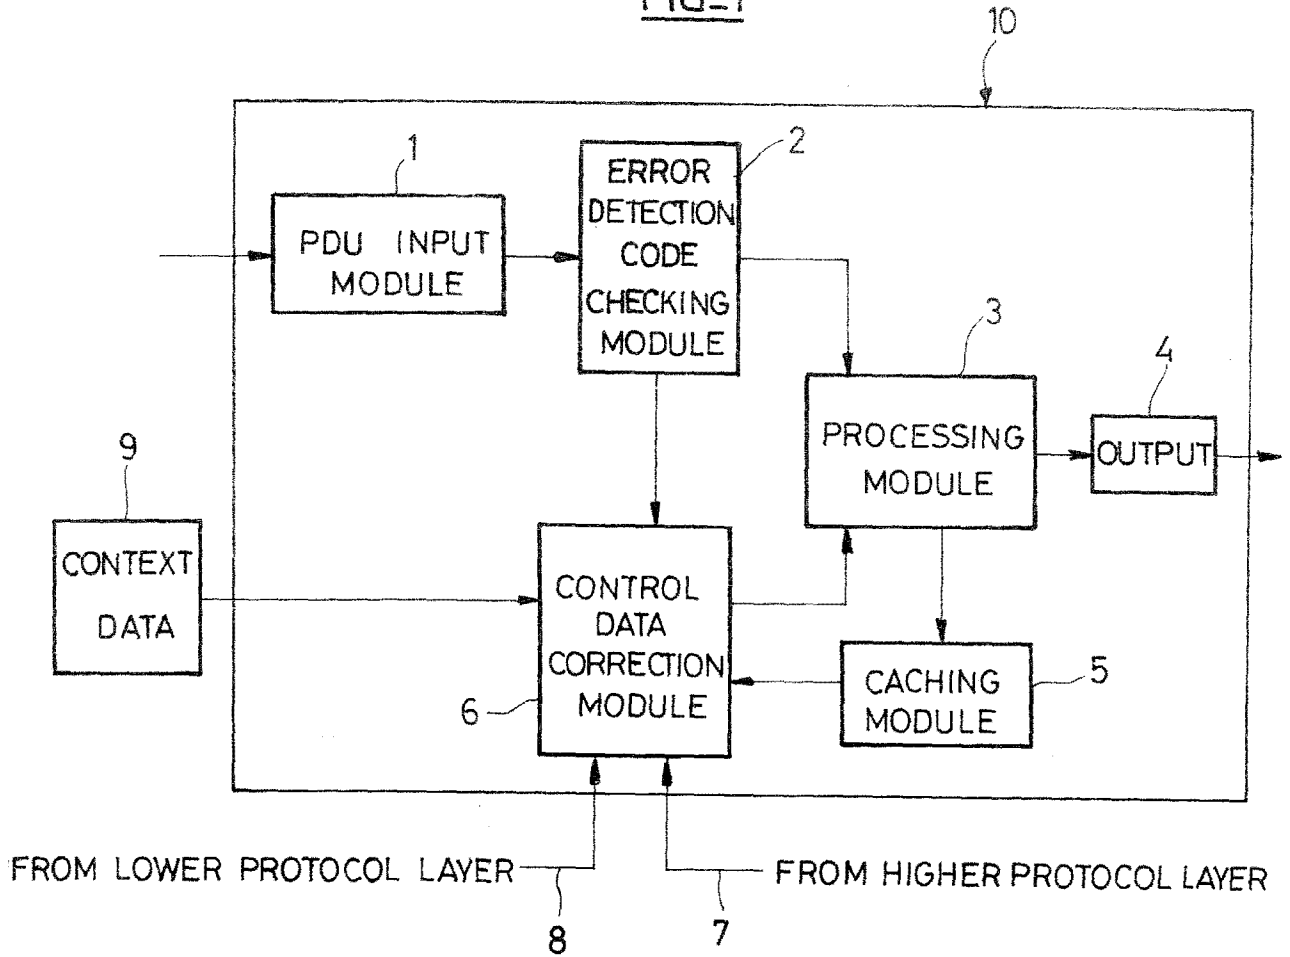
FIG-1

10

1
PDU INPUT MODULE

2
ERROR DETECTION CODE CHECKING MODULE

3
PROCESSING MODULE

4
OUTPUT

9
CONTEXT DATA

CONTROL DATA CORRECTION MODULE
6

CACHING MODULE
5

FROM LOWER PROTOCOL LAYER
8

FROM HIGHER PROTOCOL LAYER
7